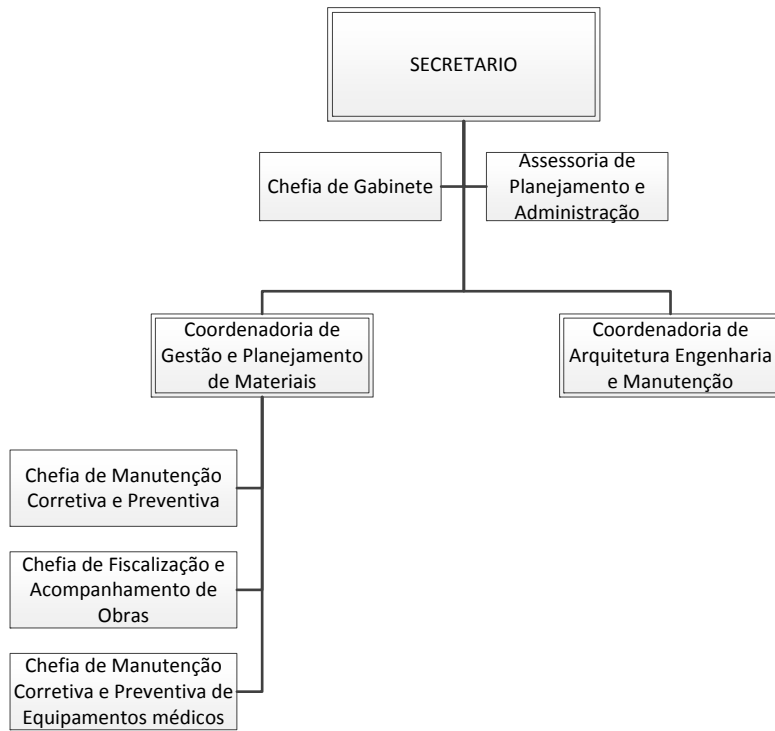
SECRETARIO

Chefia de Gabinete

Assessoria de Planejamento e Administração

Coordenadoria de Gestão e Planejamento de Materiais

Coordenadoria de Arquitetura Engenharia e Manutenção

Chefia de Manutenção Corretiva e Preventiva

Chefia de Fiscalização e Acompanhamento de Obras

Chefia de Manutenção Corretiva e Preventiva de Equipamentos médicos